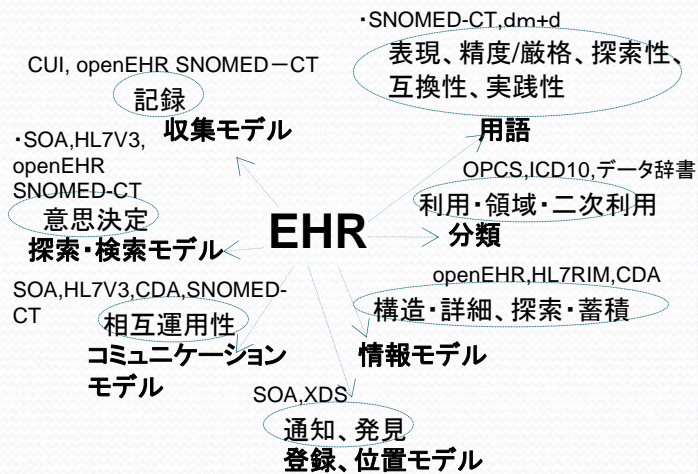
・SNOMED-CT,dm+d
表現、精度/厳格、探索性、互換性、実践性
用語

CUI, openEHR SNOMED－CT
記録
収集モデル

・SOA,HL7V3, openEHR SNOMED-CT
意思決定
探索・検索モデル

EHR

OPCS,ICD10,データ辞書
利用・領域・二次利用
分類

SOA,HL7V3,CDA,SNOMED-CT
相互運用性
コミュニケーションモデル

openEHR,HL7RIM,CDA
構造・詳細、探索・蓄積
情報モデル

SOA,XDS
通知、発見
登録、位置モデル